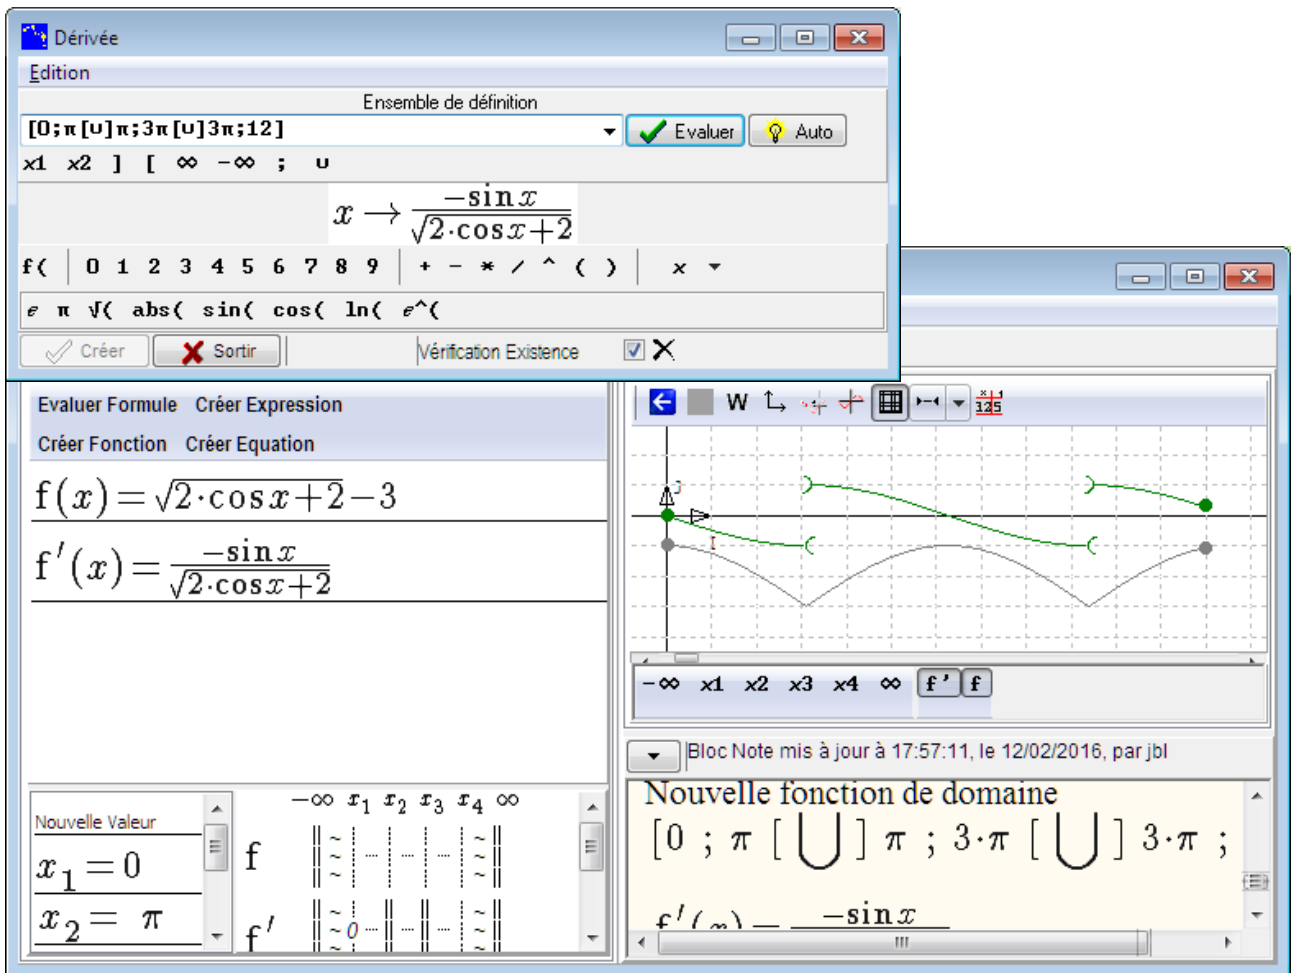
Dérivée

Edition

Ensemble de définition

[0;π[∪]π;3π[∪]3π;12]

Evaluer

Auto

x1 x2 ] [ ∞ −∞ ; ∪

$x \rightarrow \frac{-\sin x}{\sqrt{2\cdot\cos x+2}}$

f( 0 1 2 3 4 5 6 7 8 9 + − * / ^ ( ) x

e π √( abs( sin( cos( ln( e^(

Créer

Sortir

Vérification Existence

Evaluer Formule Créer Expression

Créer Fonction Créer Equation

$f(x)=\sqrt{2\cdot\cos x+2}-3$

$f'(x)=\frac{-\sin x}{\sqrt{2\cdot\cos x+2}}$

Nouvelle Valeur

$x_1=0$

$x_2=\pi$

$-\infty$ $x_1$ $x_2$ $x_3$ $x_4$ $\infty$

f

f'

0

W

$\frac{x\ 1}{125}$

−∞ x1 x2 x3 x4 ∞ f' f

Bloc Note mis à jour à 17:57:11, le 12/02/2016, par jbl

Nouvelle fonction de domaine

$[0\ ;\ \pi\ [\ \bigcup\ ]\ \pi\ ;\ 3\cdot\pi\ [\ \bigcup\ ]\ 3\cdot\pi\ ;$

$f'(x)=\frac{-\sin x}{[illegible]}$